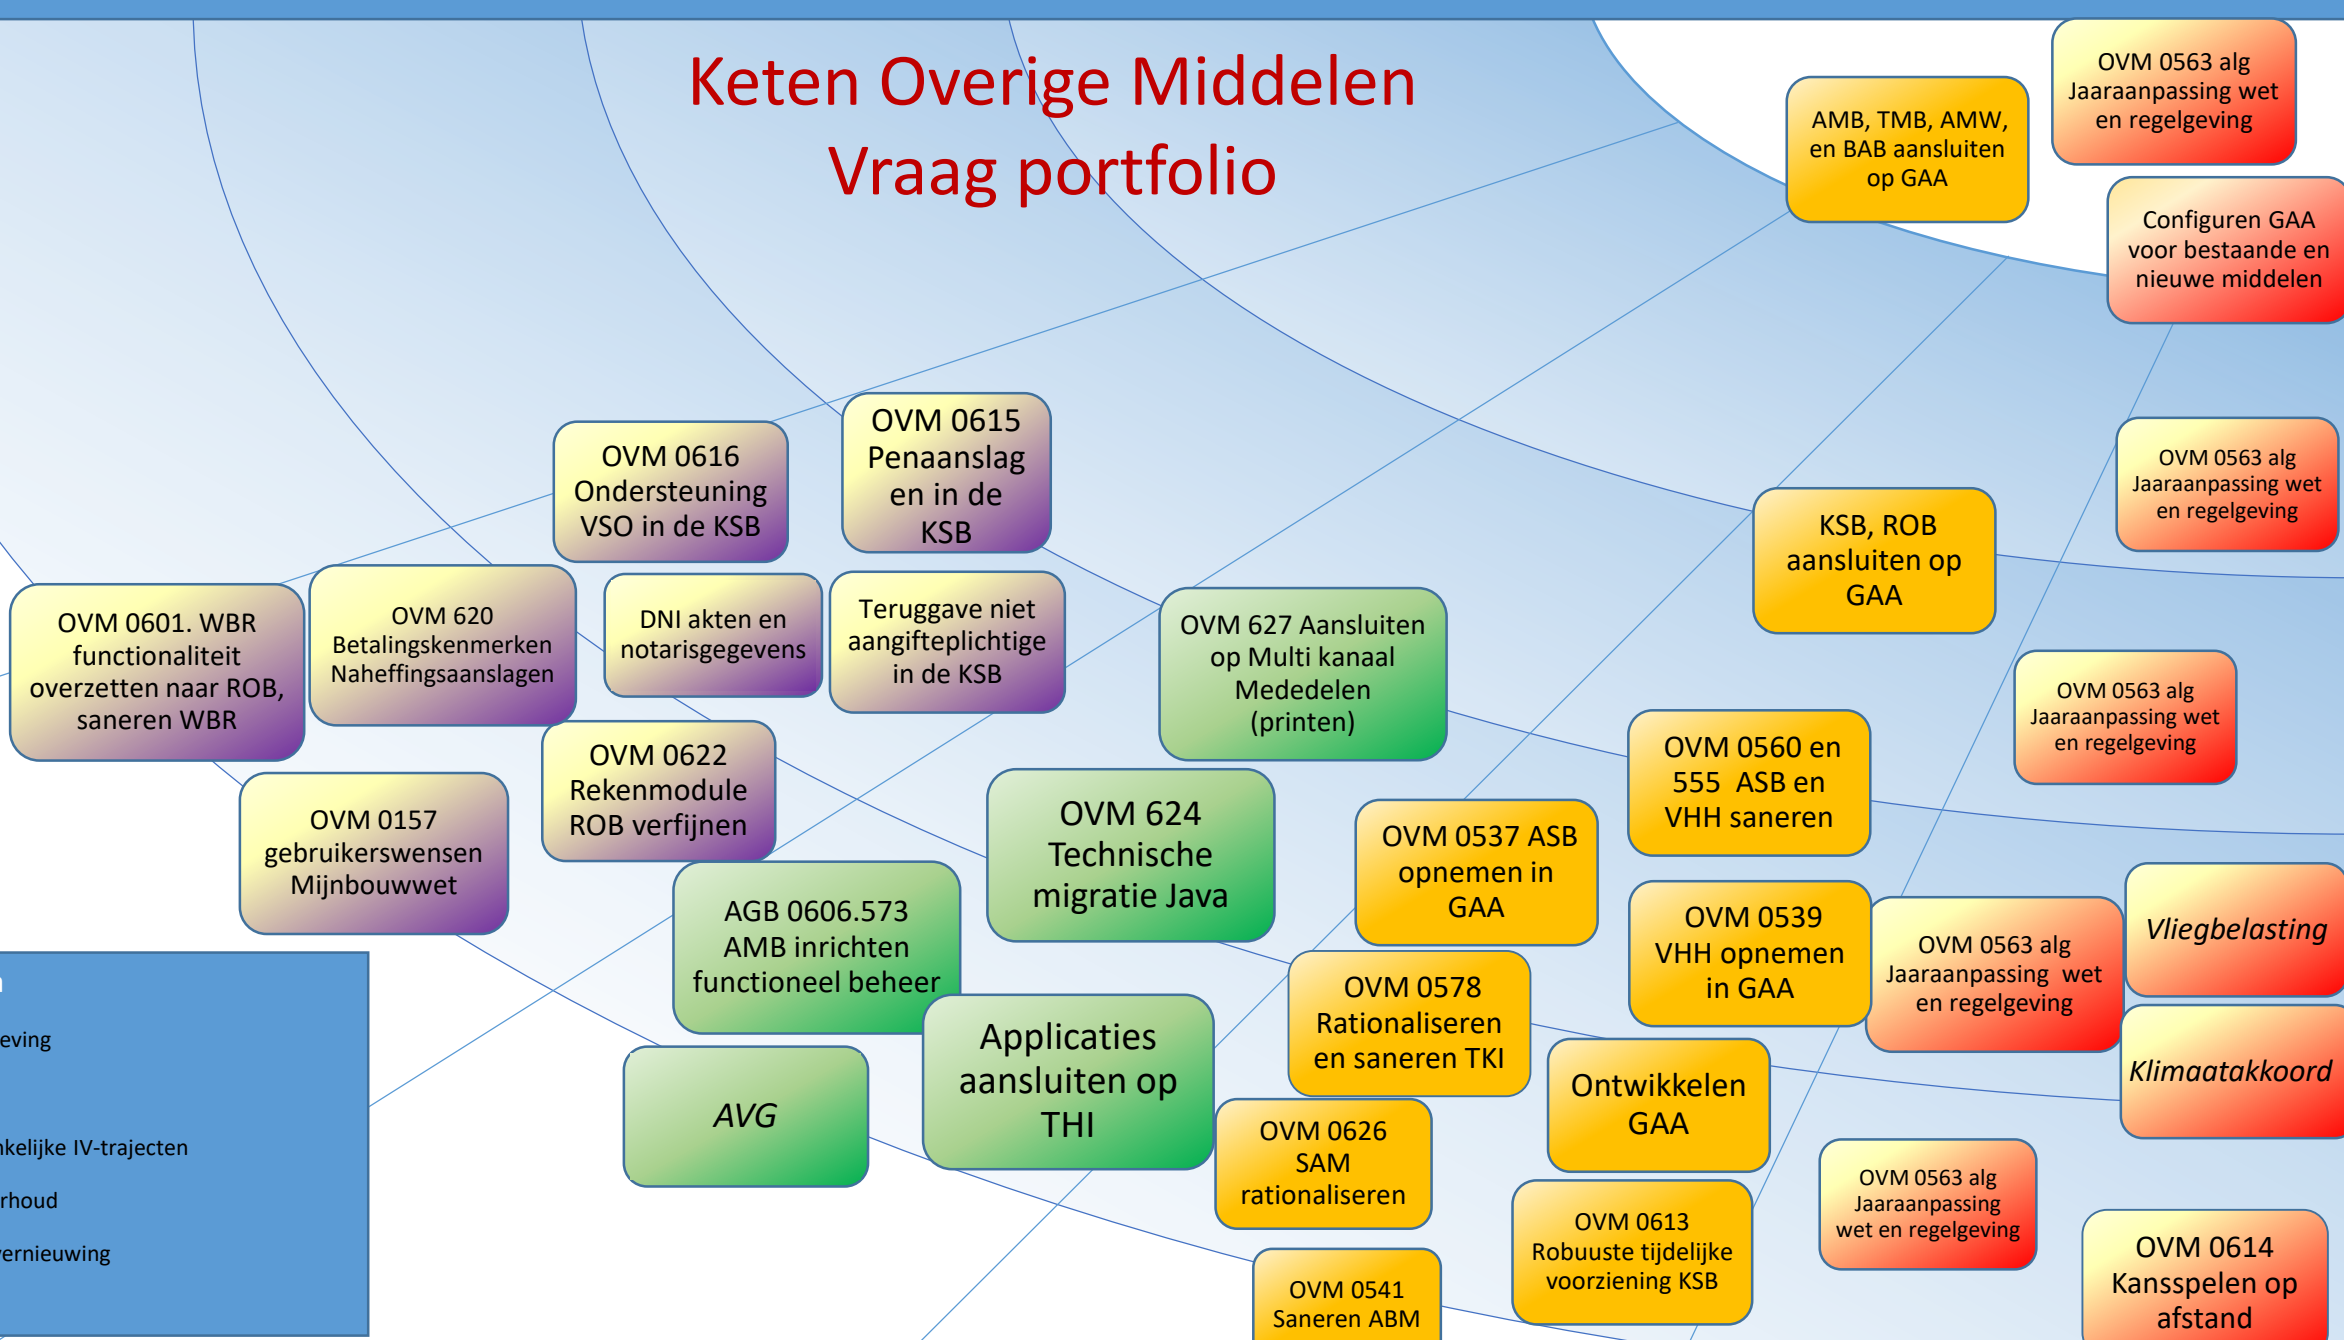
Keten Overige Middelen
Vraag portfolio

AMB, TMB, AMW, en BAB aansluiten op GAA

OVM 0563 alg Jaaraanpassing wet en regelgeving

Configuren GAA voor bestaande en nieuwe middelen

OVM 0616 Ondersteuning VSO in de KSB

OVM 0615 Penaanslag en in de KSB

OVM 0563 alg Jaaraanpassing wet en regelgeving

KSB, ROB aansluiten op GAA

OVM 0601. WBR functionaliteit overzetten naar ROB, saneren WBR

OVM 620 Betalingskenmerken Naheffingsaanslagen

DNI akten en notarisgegevens

Teruggave niet aangifteplichtige in de KSB

OVM 627 Aansluiten op Multi kanaal Mededelen (printen)

OVM 0563 alg Jaaraanpassing wet en regelgeving

OVM 0622 Rekenmodule ROB verfijnen

OVM 0560 en 555 ASB en VHH saneren

OVM 0157 gebruikerswensen Mijnbouwwet

OVM 624 Technische migratie Java

OVM 0537 ASB opnemen in GAA

AGB 0606.573 AMB inrichten functioneel beheer

OVM 0539 VHH opnemen in GAA

OVM 0563 alg Jaaraanpassing wet en regelgeving

Vliegbelasting

eving

OVM 0578 Rationaliseren en saneren TKI

Klimaatakkoord

AVG

Applicaties aansluiten op THI

Ontwikkelen GAA

kelijke IV-trajecten

OVM 0626 SAM rationaliseren

OVM 0563 alg Jaaraanpassing wet en regelgeving

rhoud

OVM 0613 Robuuste tijdelijke voorziening KSB

OVM 0614 Kansspelen op afstand

ernieuwing

OVM 0541 Saneren ABM